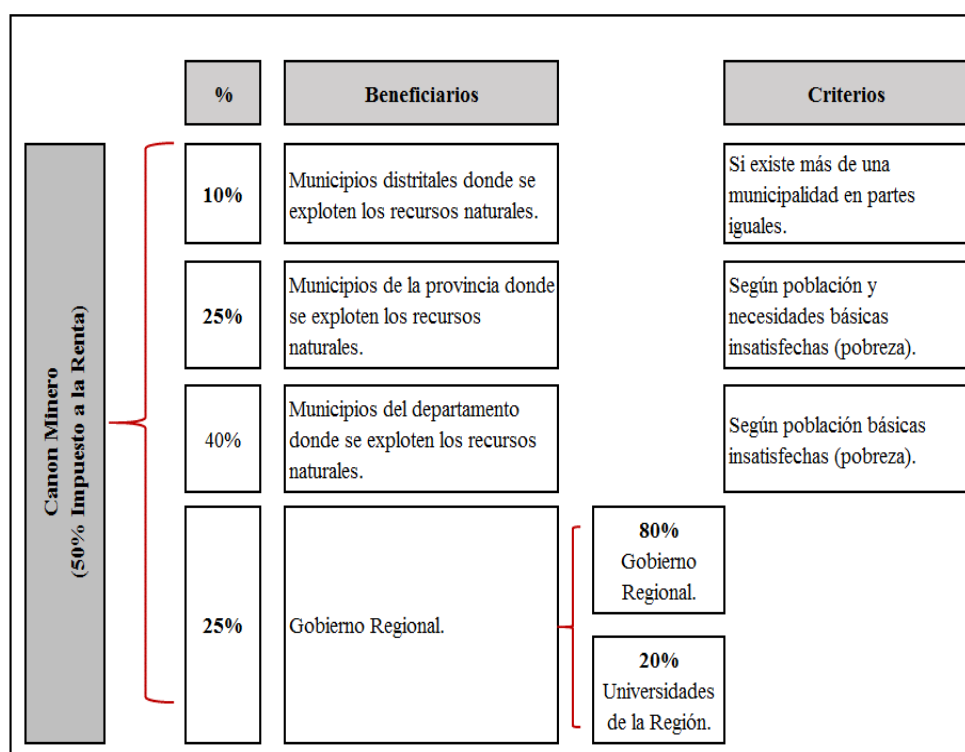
Canon Minero
(50% Impuesto a la Renta)

| % | Beneficiarios | | Criterios |
|---|---|---|---|
| 10% | Municipios distritales donde se exploten los recursos naturales. | | Si existe más de una municipalidad en partes iguales. |
| 25% | Municipios de la provincia donde se exploten los recursos naturales. | | Según población y necesidades básicas insatisfechas (pobreza). |
| 40% | Municipios del departamento donde se exploten los recursos naturales. | | Según población básicas insatisfechas (pobreza). |
| 25% | Gobierno Regional. | 80% Gobierno Regional. 20% Universidades de la Región. | |